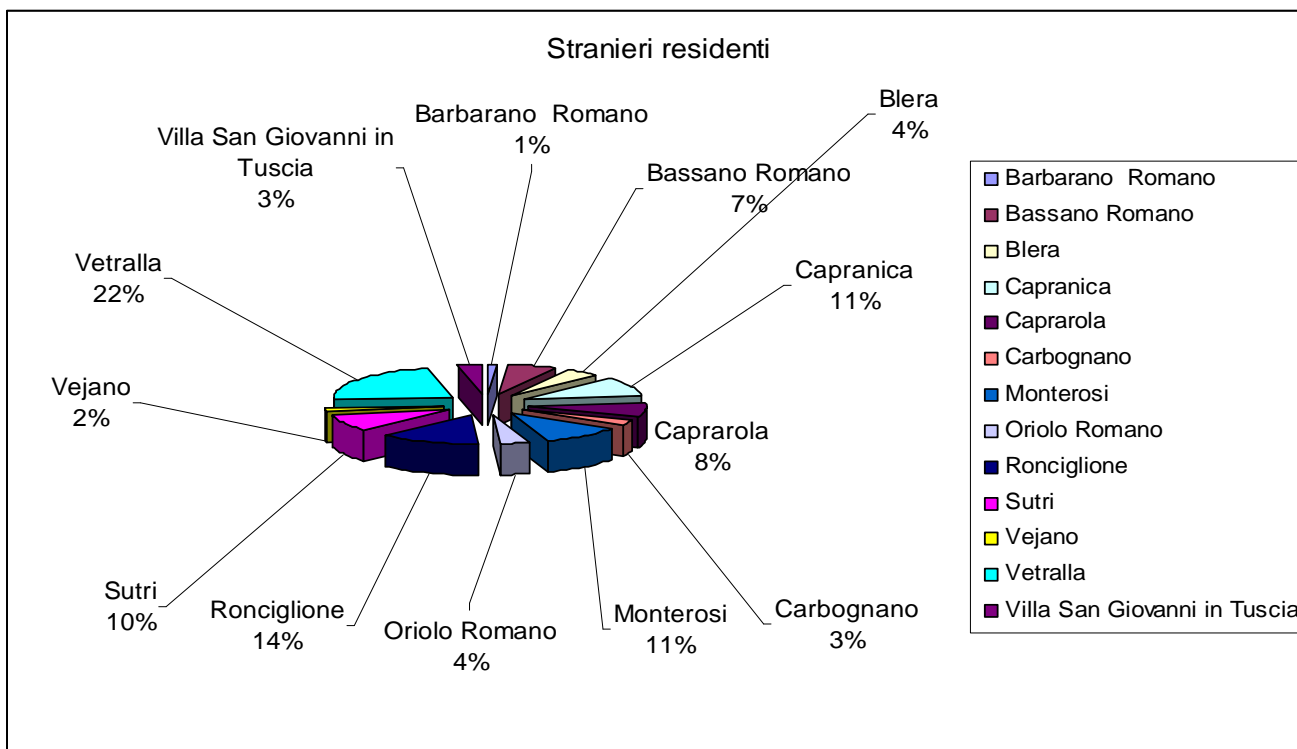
Stranieri residenti

Villa San Giovanni in Tuscia
3%

Barbarano Romano
1%

Bassano Romano
7%

Blera
4%

Capranica
11%

Vetralla
22%

Vejano
2%

Caprarola
8%

Sutri
10%

Ronciglione
14%

Oriolo Romano
4%

Monterosi
11%

Carbognano
3%

Barbarano Romano
Bassano Romano
Blera
Capranica
Caprarola
Carbognano
Monterosi
Oriolo Romano
Ronciglione
Sutri
Vejano
Vetralla
Villa San Giovanni in Tuscia